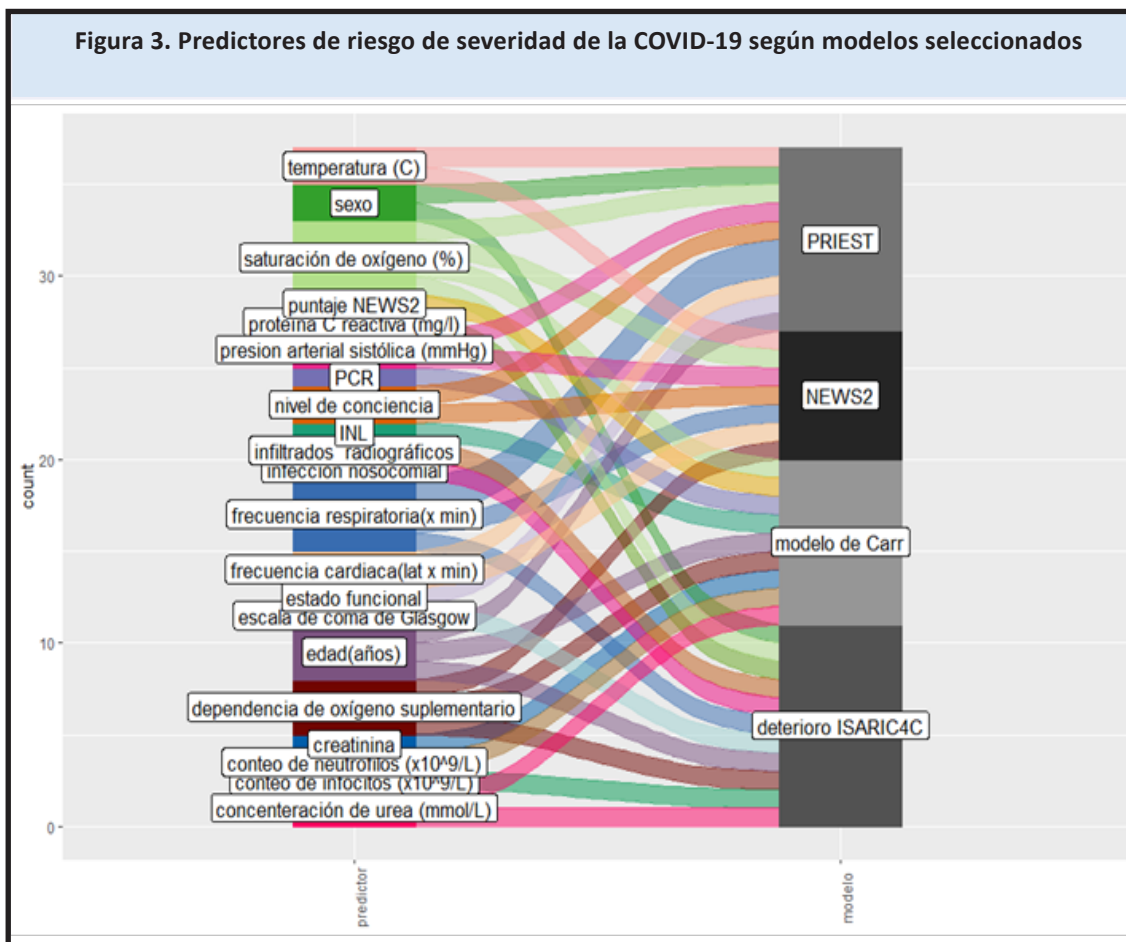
Figura 3. Predictores de riesgo de severidad de la COVID-19 según modelos seleccionados

temperatura (C)
sexo
saturación de oxígeno (%)
puntaje NEWS2
proteína C reactiva (mg/l)
presion arterial sistólica (mmHg)
PCR
nivel de conciencia
INL
infiltrados radiográficos
infeccion nosocomial
frecuencia respiratoria(x min)
frecuencia cardiaca(lat x min)
estado funcional
escala de coma de Glasgow
edad(años)
dependencia de oxígeno suplementario
creatinina
conteo de neutrofilos (x10^9/L)
conteo de linfocitos (x10^9/L)
concenteración de urea (mmol/L)

PRIEST
NEWS2
modelo de Carr
deterioro ISARIC4C

count
30
20
10
0

predictor
modelo